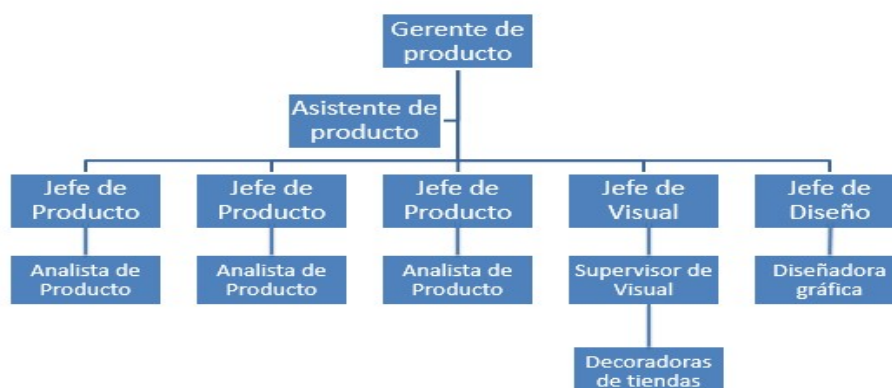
Gerente de producto

Asistente de producto

Jefe de Producto

Jefe de Producto

Jefe de Producto

Jefe de Visual

Jefe de Diseño

Analista de Producto

Analista de Producto

Analista de Producto

Supervisor de Visual

Diseñadora gráfica

Decoradoras de tiendas